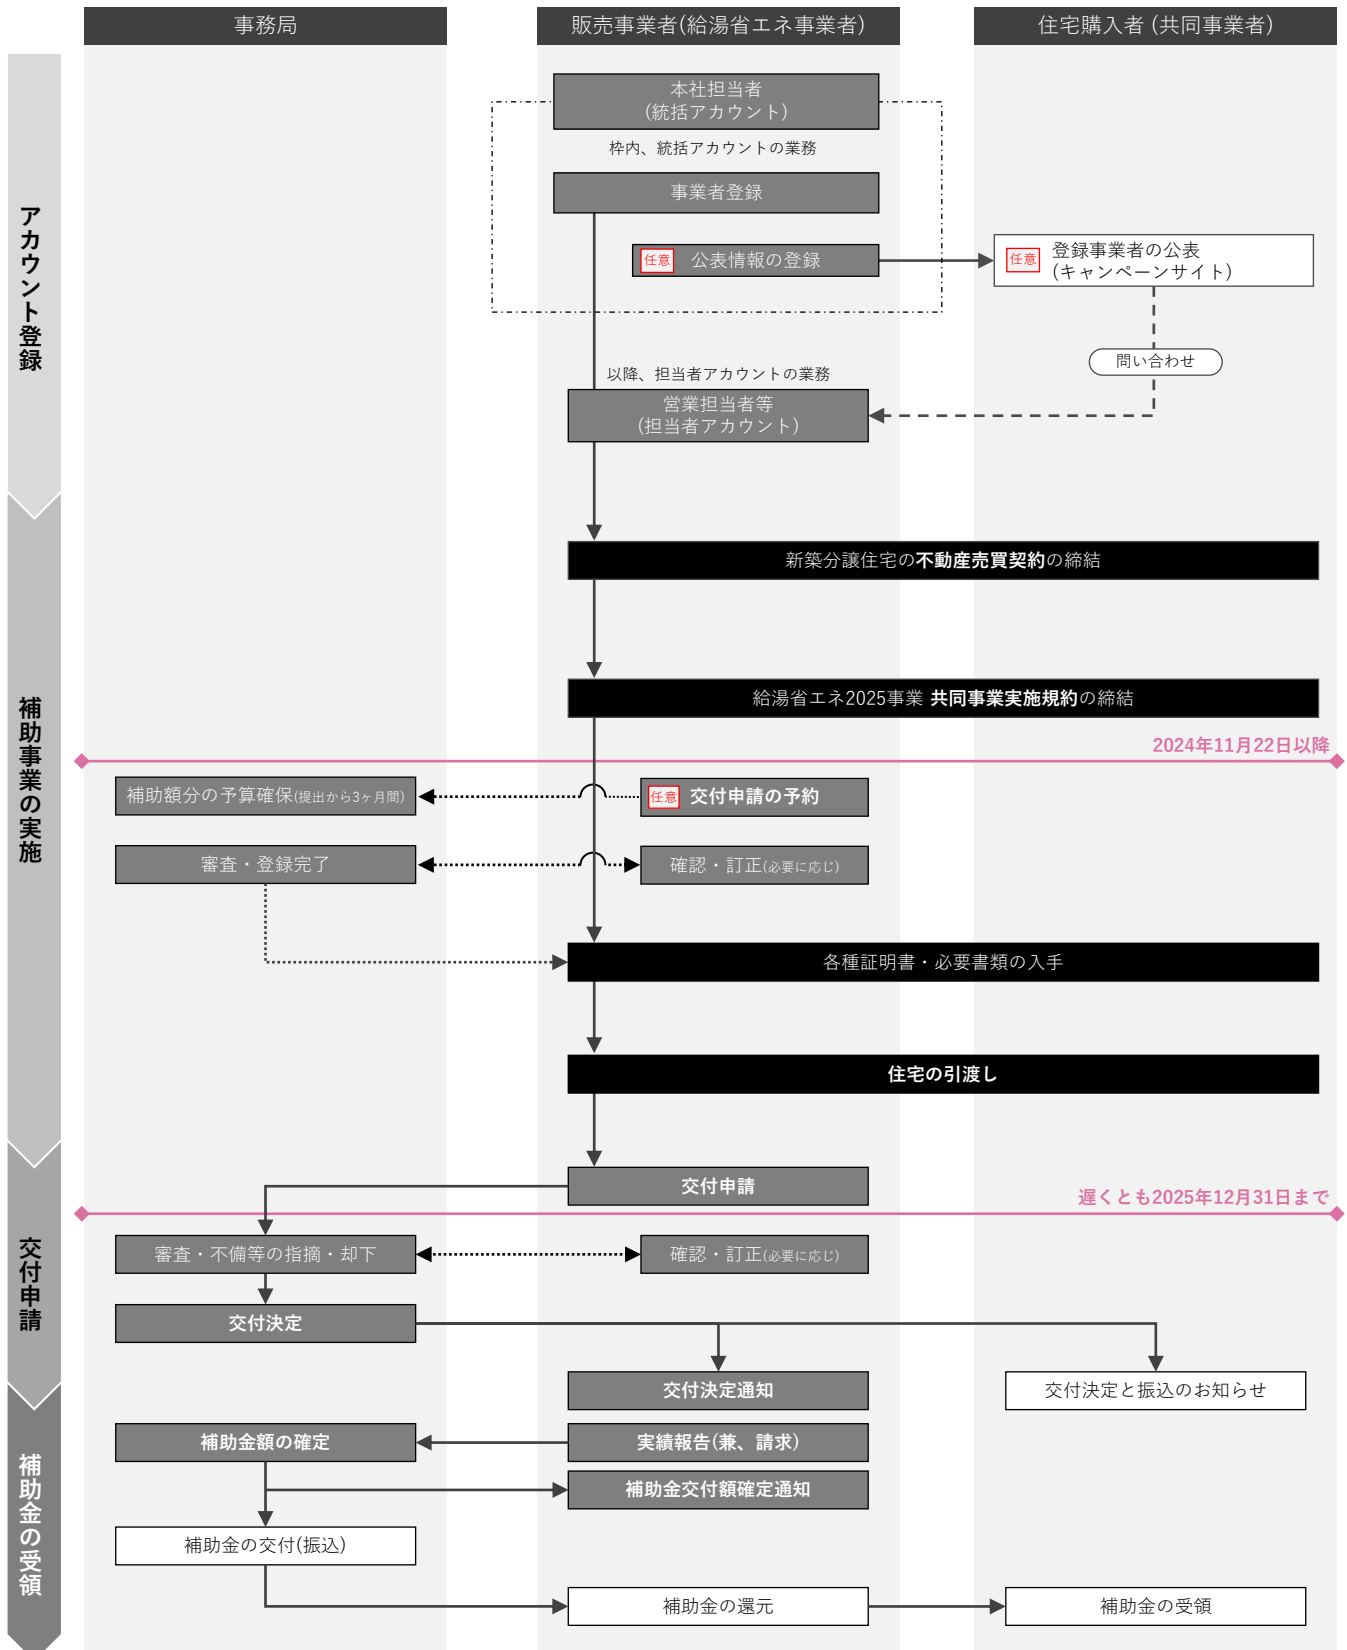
事務局

販売事業者(給湯省エネ事業者)

住宅購入者 (共同事業者)

アカウント登録

本社担当者
(統括アカウント)

枠内、統括アカウントの業務

事業者登録

任意 公表情報の登録

任意 登録事業者の公表
(キャンペーンサイト)

問い合わせ

以降、担当者アカウントの業務

営業担当者等
(担当者アカウント)

補助事業の実施

新築分譲住宅の不動産売買契約の締結

給湯省エネ2025事業 共同事業実施規約の締結

2024年11月22日以降

補助額分の予算確保(提出から3ヶ月間)

任意 交付申請の予約

審査・登録完了

確認・訂正(必要に応じ)

各種証明書・必要書類の入手

住宅の引渡し

交付申請

交付申請

遅くとも2025年12月31日まで

審査・不備等の指摘・却下

確認・訂正(必要に応じ)

交付決定

交付決定通知

交付決定と振込のお知らせ

補助金の受領

補助金額の確定

実績報告(兼、請求)

補助金交付額確定通知

補助金の交付(振込)

補助金の還元

補助金の受領